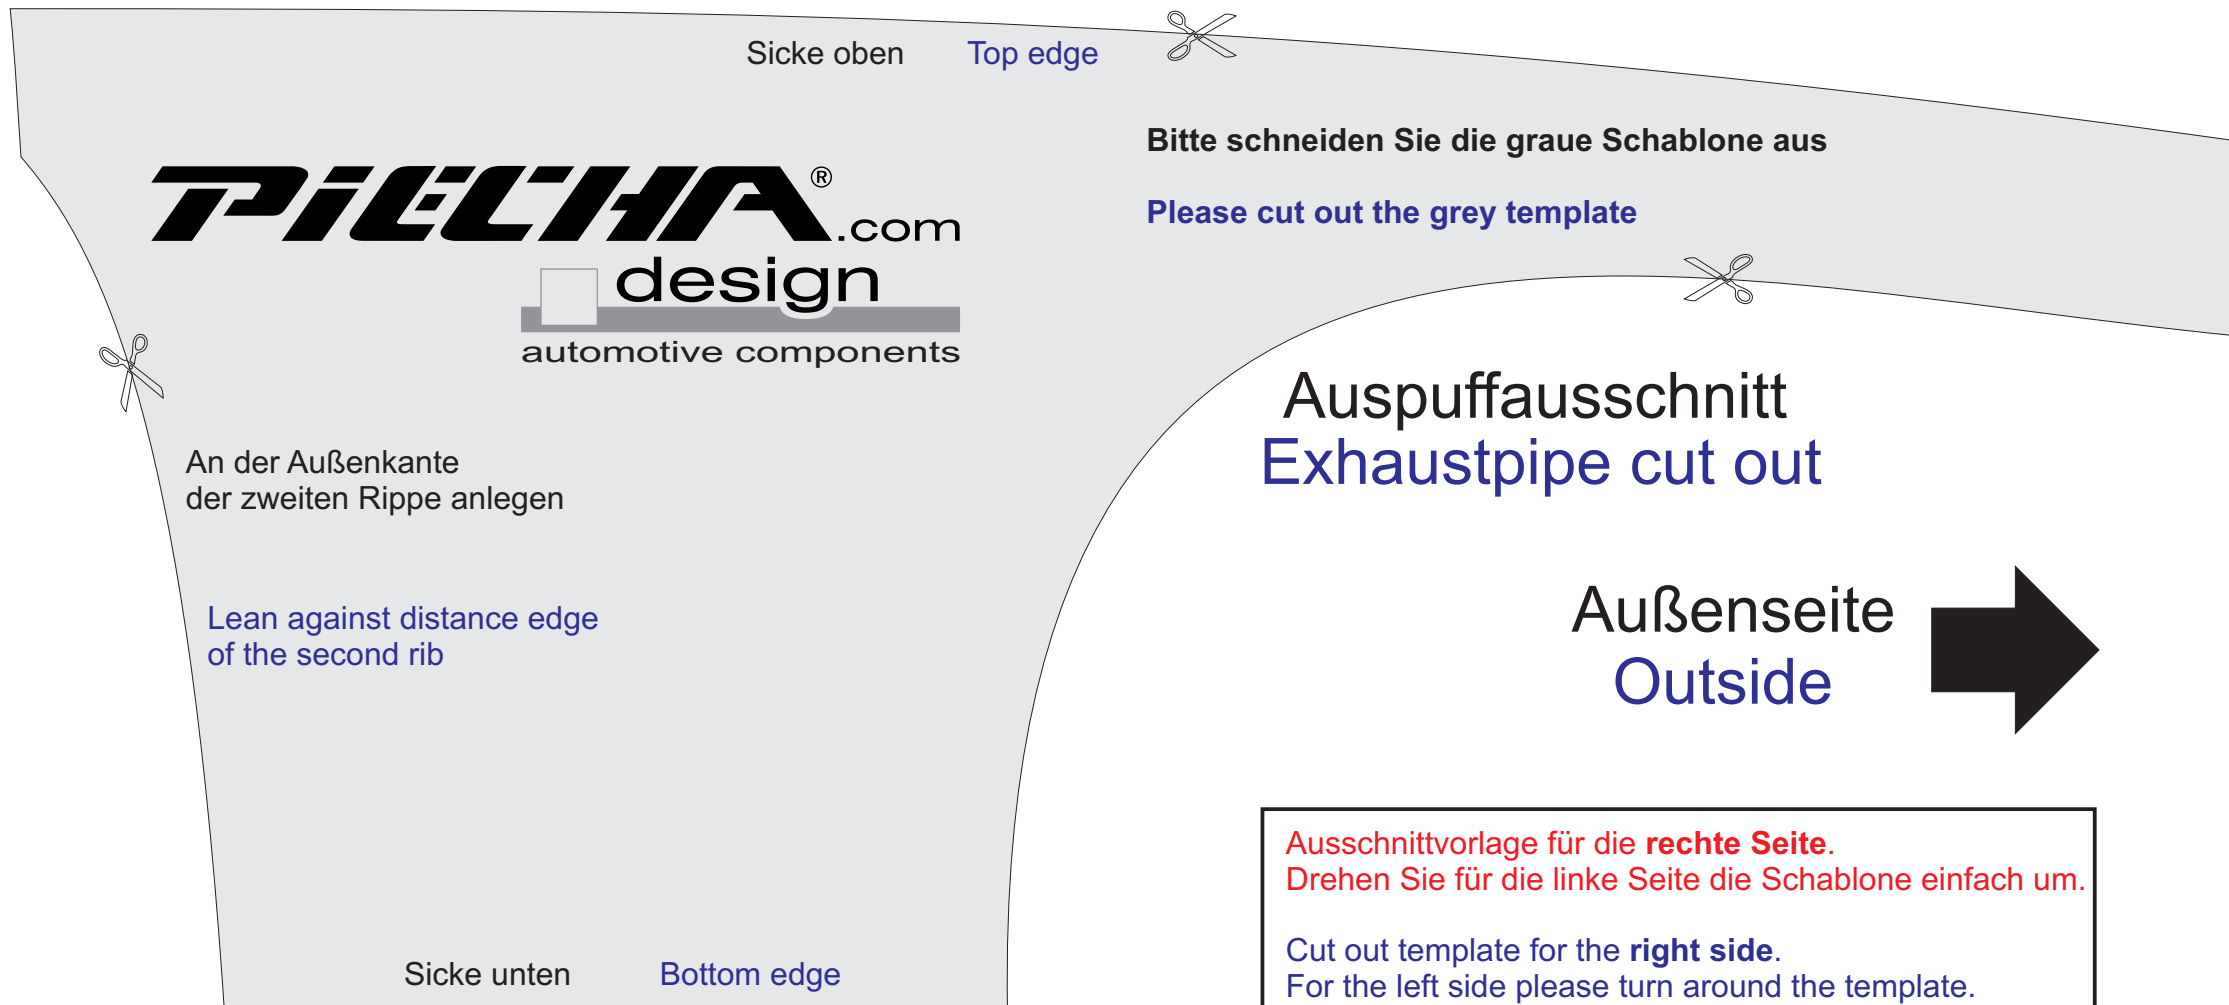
Sicke oben Top edge

Bitte schneiden Sie die graue Schablone aus

Please cut out the grey template

PiECHA® .com design automotive components

Auspuffausschnitt
Exhaustpipe cut out

An der Außenkante der zweiten Rippe anlegen

Lean against distance edge of the second rib

Außenseite
Outside

Ausschnittvorlage für die **rechte Seite**.
Drehen Sie für die linke Seite die Schablone einfach um.

Cut out template for the **right side**.
For the left side please turn around the template.

Sicke unten Bottom edge